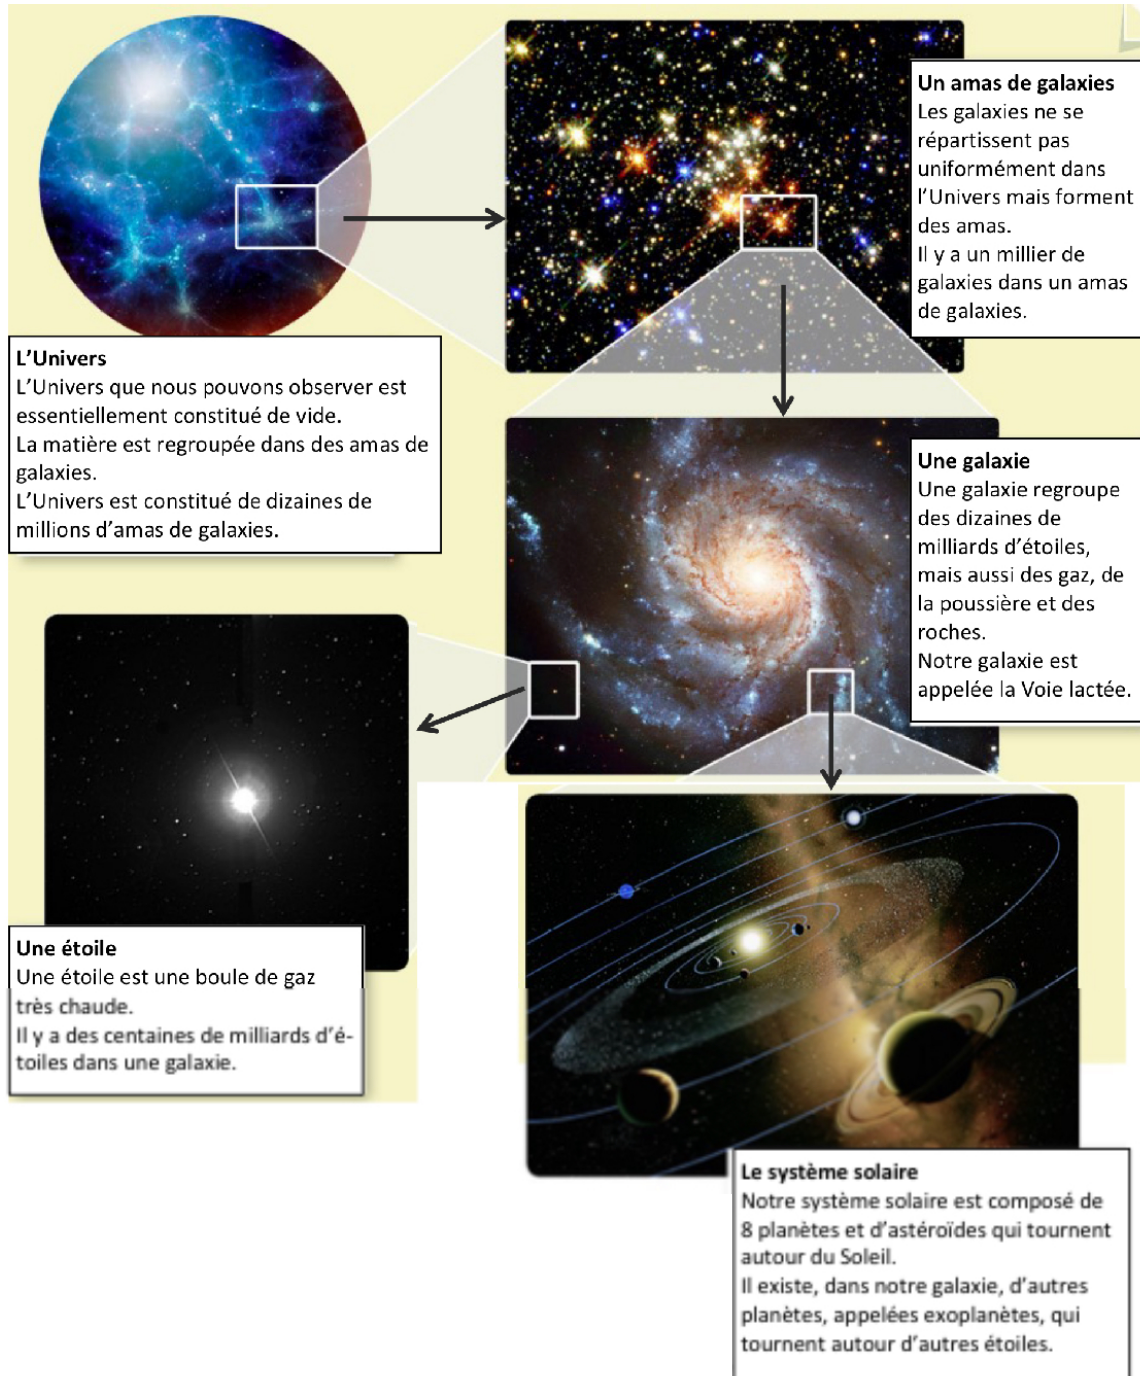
Un amas de galaxies
Les galaxies ne se répartissent pas uniformément dans l'Univers mais forment des amas.
Il y a un millier de galaxies dans un amas de galaxies.

L'Univers
L'Univers que nous pouvons observer est essentiellement constitué de vide.
La matière est regroupée dans des amas de galaxies.
L'Univers est constitué de dizaines de millions d'amas de galaxies.

Une galaxie
Une galaxie regroupe des dizaines de milliards d'étoiles, mais aussi des gaz, de la poussière et des roches.
Notre galaxie est appelée la Voie lactée.

Une étoile
Une étoile est une boule de gaz très chaude.
Il y a des centaines de milliards d'étoiles dans une galaxie.

Le système solaire
Notre système solaire est composé de 8 planètes et d'astéroïdes qui tournent autour du Soleil.
Il existe, dans notre galaxie, d'autres planètes, appelées exoplanètes, qui tournent autour d'autres étoiles.